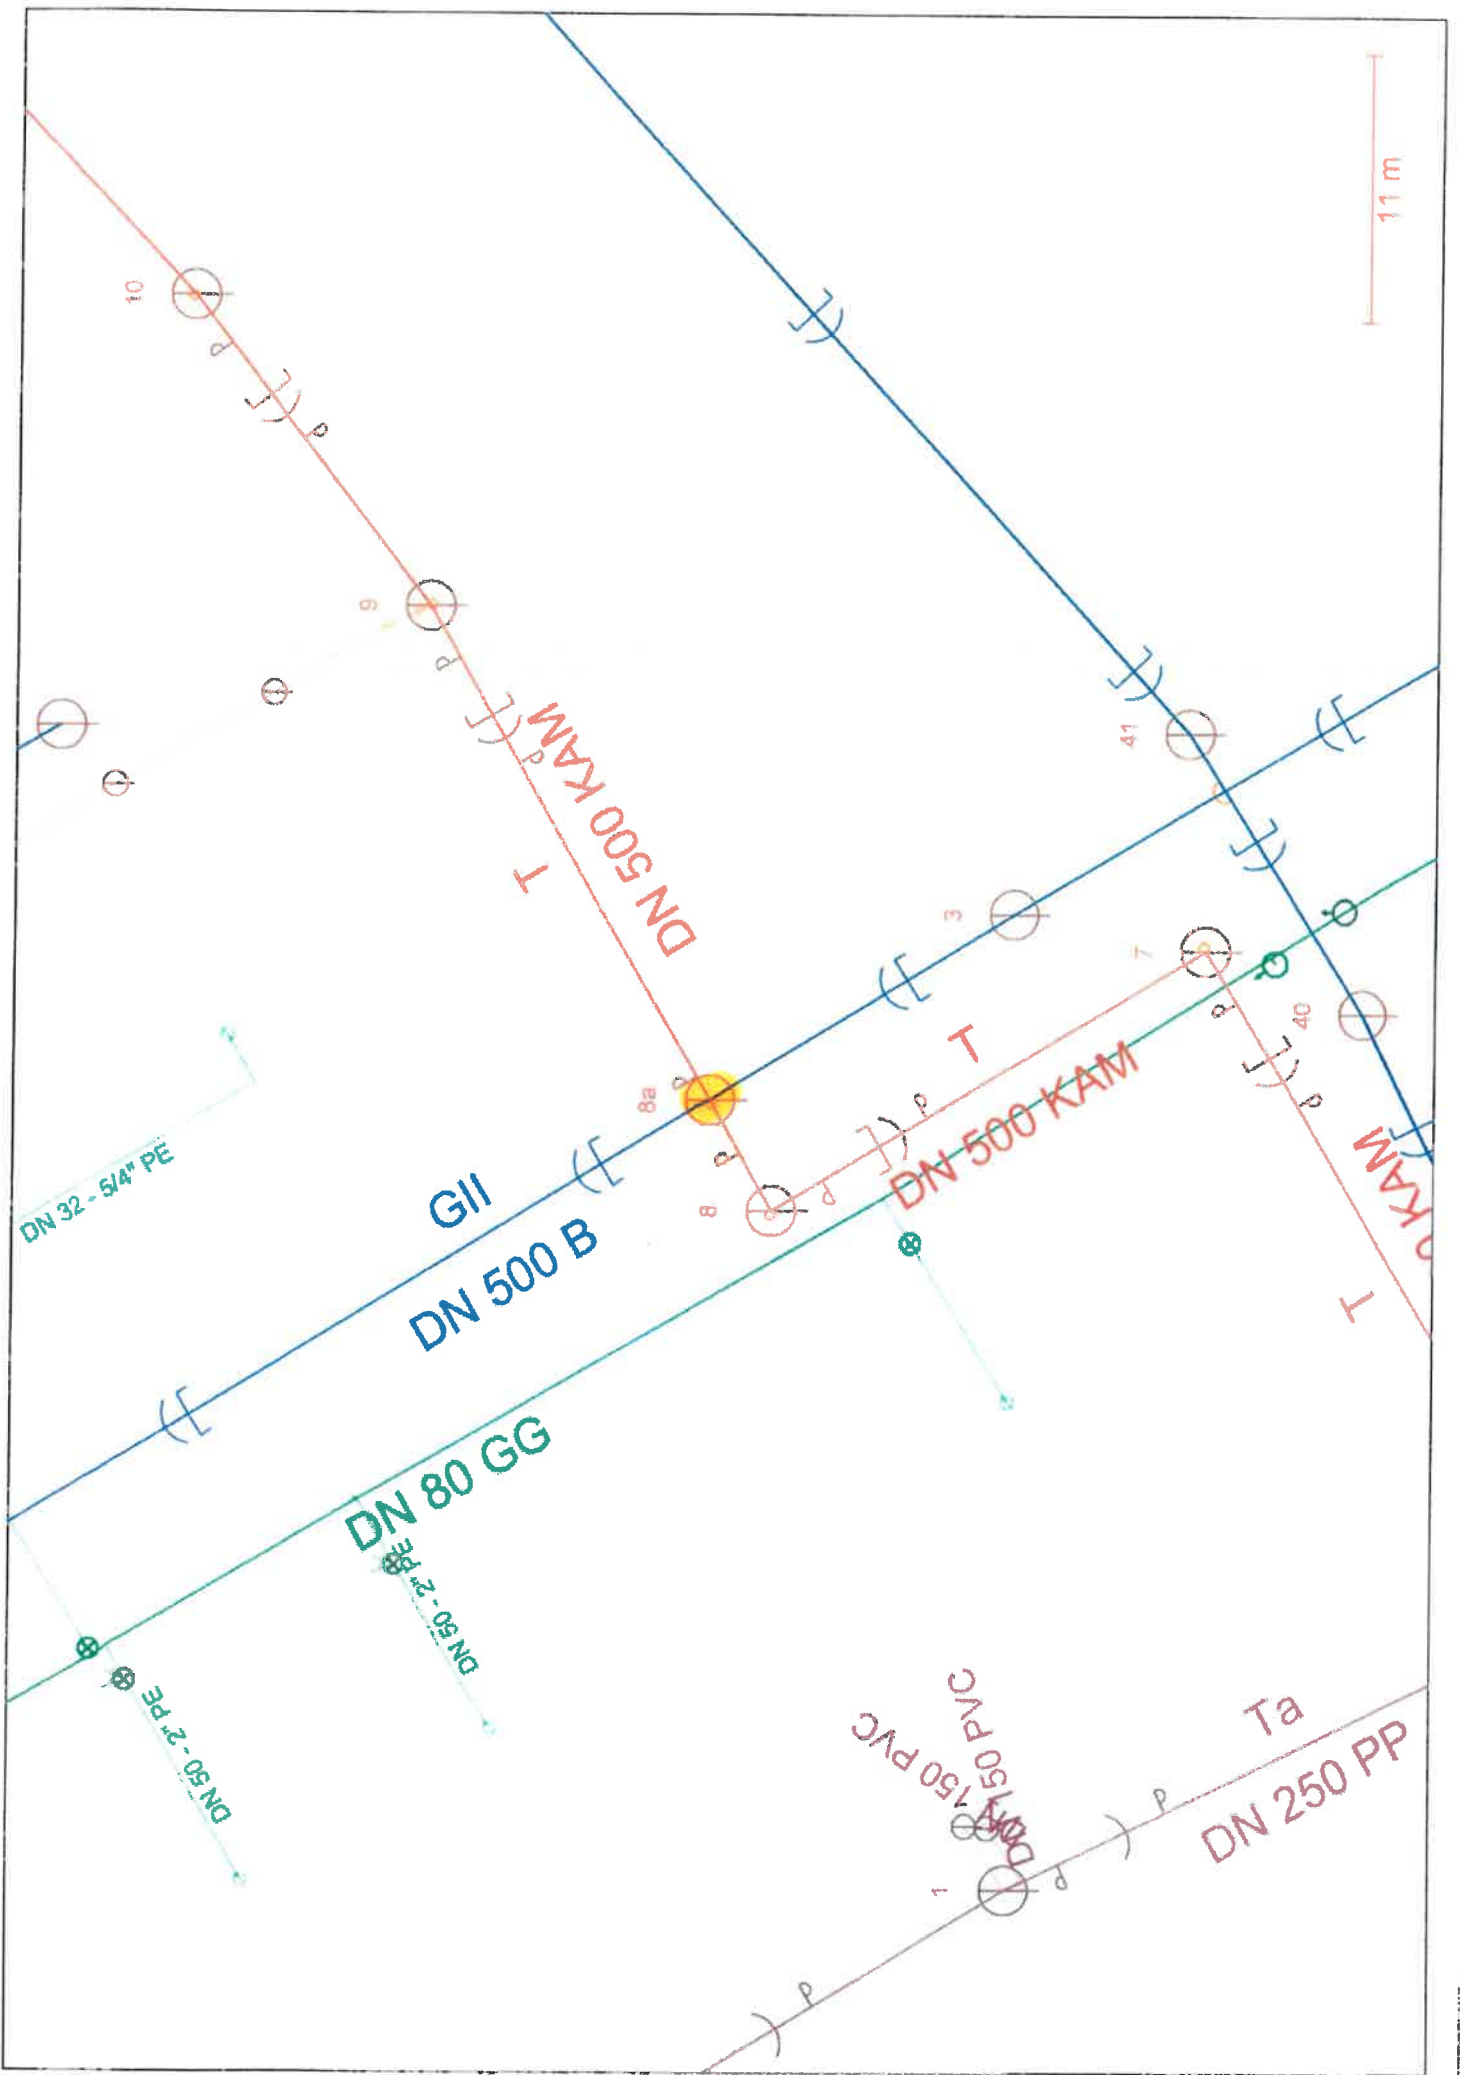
11 m

10

p

p

9

p

DN 500 KAM

T

41

3

7

40

8a

8

p

p

p

p

T

DN 500 KAM

KAM

T

DN 32 - 5/4" PE

GII

DN 500 B

DN 80 GG

DN 50 - 2" PE

DN 50 - 2" PE

DN 150 PVC

DN 150 PVC

AM

1

p

p

p

Ta

DN 250 PP